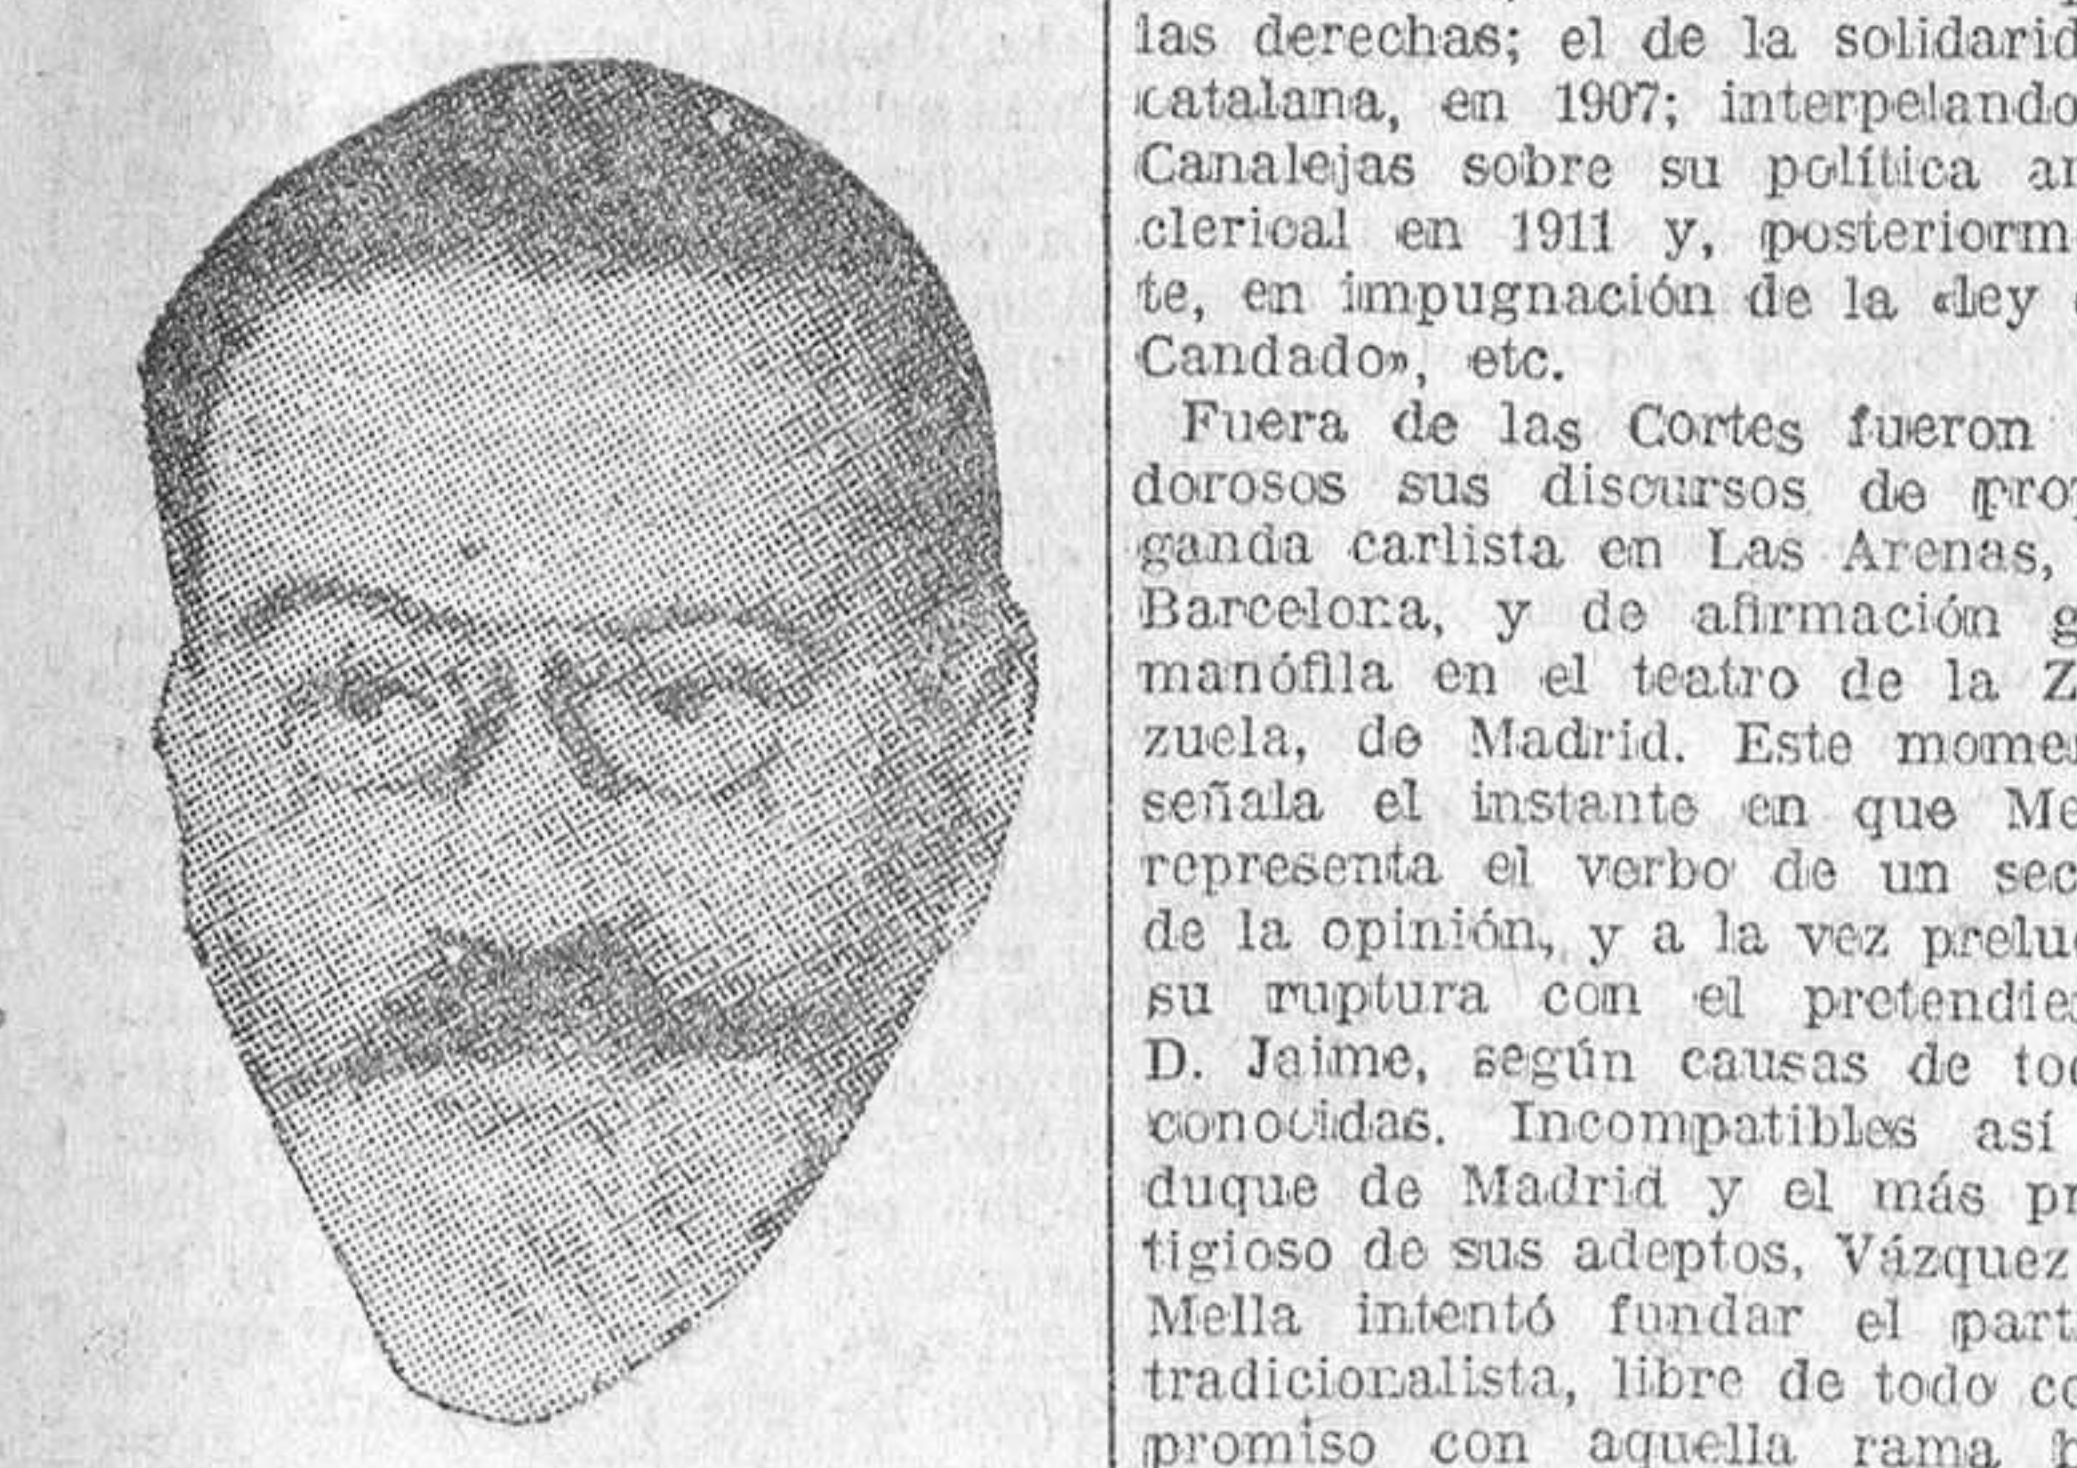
las derechas; el de la solidarid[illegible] catalana, en 1907; interpelando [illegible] Canalejas sobre su política an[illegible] clerical en 1911 y, posteriorm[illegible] te, en impugnación de la «ley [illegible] Candado», etc.

Fuera de las Cortes fueron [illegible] dorosos sus discursos de pro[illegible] ganda carlista en Las Arenas, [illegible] Barcelona, y de afirmación g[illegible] manófila en el teatro de la Z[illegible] zuela, de Madrid. Este momen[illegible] señala el instante en que Me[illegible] representa el verbo de un sec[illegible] de la opinión, y a la vez prelu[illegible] su ruptura con el pretendie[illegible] D. Jaime, según causas de to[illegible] conocidas. Incompatibles así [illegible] duque de Madrid y el más pr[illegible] tigioso de sus adeptos, Vázquez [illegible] Mella intentó fundar el part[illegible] tradicionalista, libre de todo co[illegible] promiso con aquella rama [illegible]